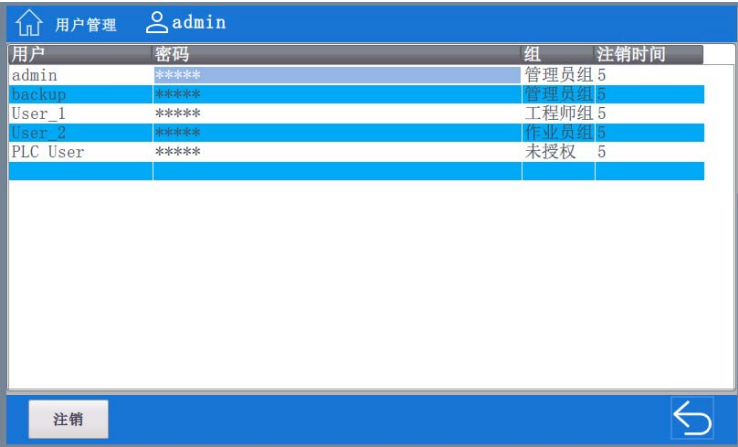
用户管理 admin

| 用户 | 密码 | 组 | 注销时间 |
|---|---|---|---|
| admin | ***** | 管理员组 | 5 |
| backup | ***** | 管理员组 | 5 |
| User_1 | ***** | 工程师组 | 5 |
| User_2 | ***** | 作业员组 | 5 |
| PLC User | ***** | 未授权 | 5 |
| | | | |

注销